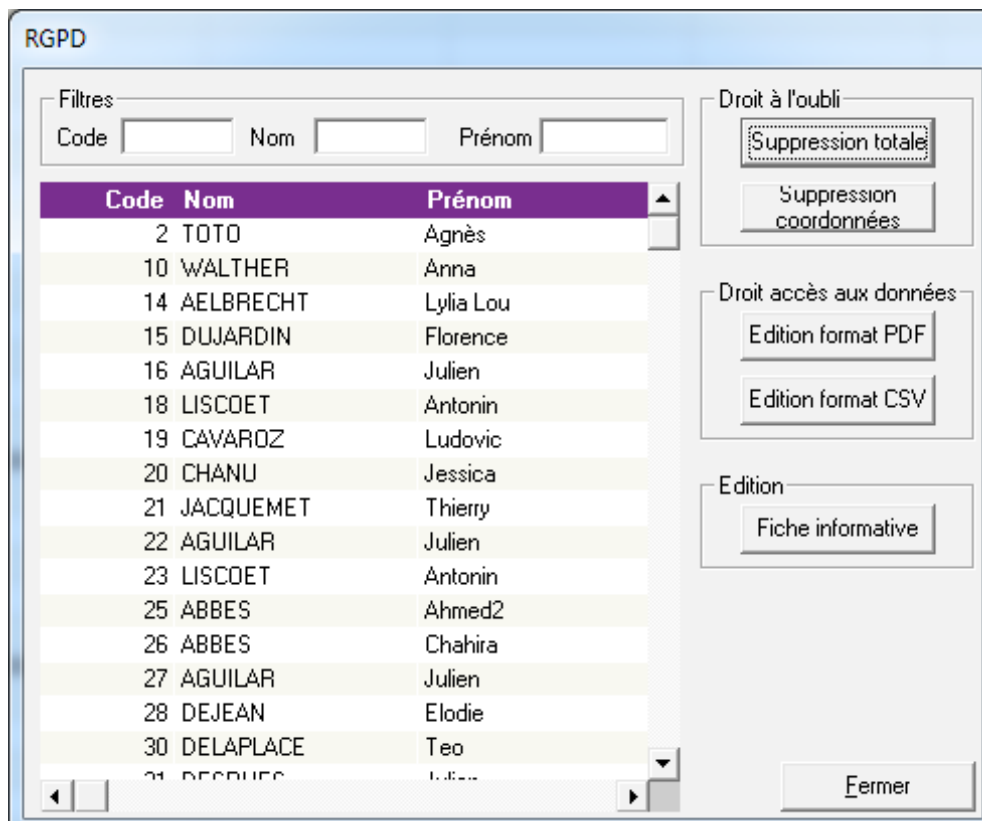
RGPD

Filtres
Code Nom Prénom

| Code | Nom | Prénom |
|---|---|---|
| 2 | TOTO | Agnès |
| 10 | WALTHER | Anna |
| 14 | AELBRECHT | Lylia Lou |
| 15 | DUJARDIN | Florence |
| 16 | AGUILAR | Julien |
| 18 | LISCOET | Antonin |
| 19 | CAVAROZ | Ludovic |
| 20 | CHANU | Jessica |
| 21 | JACQUEMET | Thierry |
| 22 | AGUILAR | Julien |
| 23 | LISCOET | Antonin |
| 25 | ABBES | Ahmed2 |
| 26 | ABBES | Chahira |
| 27 | AGUILAR | Julien |
| 28 | DEJEAN | Elodie |
| 30 | DELAPLACE | Teo |
| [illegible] | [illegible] | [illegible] |

Droit à l'oubli
Suppression totale
Suppression coordonnées

Droit accès aux données
Edition format PDF
Edition format CSV

Edition
Fiche informative

Fermer